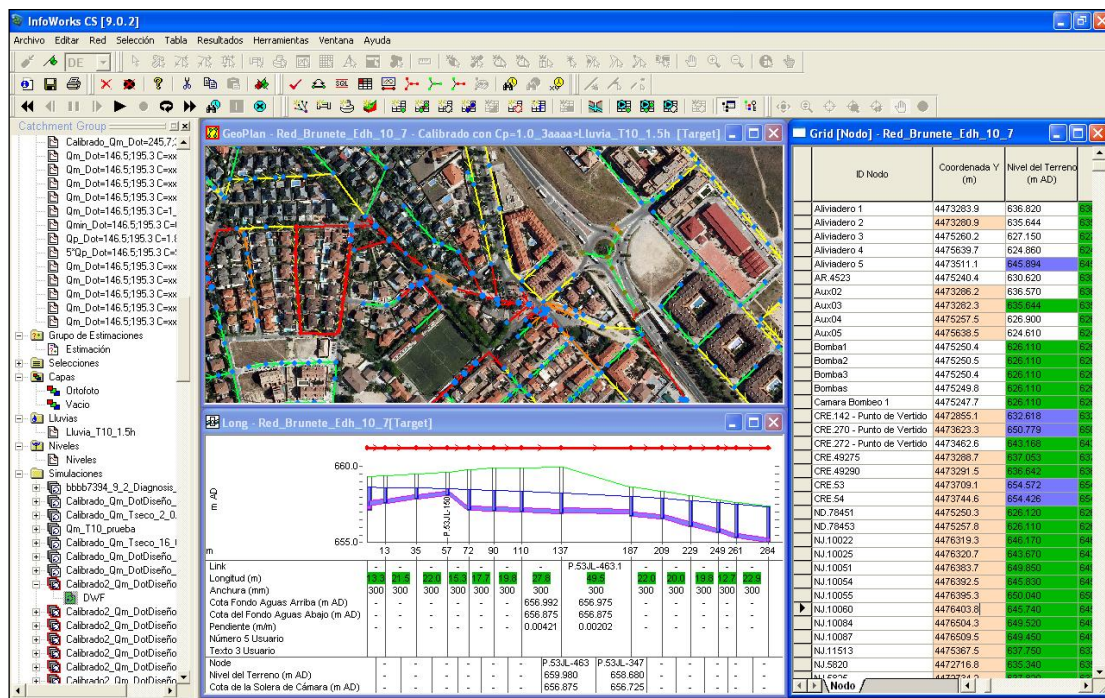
InfoWorks CS [9.0.2]

Archivo Editar Red Selección Tabla Resultados Herramientas Ventana Ayuda

DE

Catchment Group
Calibrado_Qm_Dot=245,2 C
Qm_Dot=146.5;195.3 C=xx
Qm_Dot=146.5;195.3 C=xx
Qm_Dot=146.5;195.3 C=xx
Qm_Dot=146.5;195.3 C=1_
Qmin_Dot=146.5;195.3 C=
Qp_Dot=146.5;195.3 C=1.
5"Qp_Dot=146.5;195.3 C=
Qm_Dot=146.5;195.3 C=xx
Qm_Dot=146.5;195.3 C=xx
Qm_Dot=146.5;195.3 C=xx
Qm_Dot=146.5;195.3 C=xx
Grupo de Estimaciones
Estimación
Selecciones
Capas
Ortofoto
Vacio
Lluvias
Lluvia_T10_1.5h
Niveles
Niveles
Simulaciones
bbbb7394_9_2_Diagnosis_
Calibrado_Qm_DotDiseño_
Calibrado_Qm_Tseco_2_0.
Qm_T10_prueba
Calibrado_Qm_Tseco_16_(
Calibrado_Qm_DotDiseño_
Calibrado_Qm_DotDiseño_
Calibrado2_Qm_DotDiseño
DWF
Calibrado2_Qm_DotDiseño
Calibrado2_Qm_DotDiseño
Calibrado2_Qm_DotDiseño
Calibrado2_Qm_DotDiseño
Calibrado2_Qm_DotDiseño
Calibrado2_Qm_DotDiseño
Calibrado2_Qm_DotDiseño

GeoPlan - Red_Brunete_Edh_10_7 - Calibrado con Cp=1.0_3aaaa>Lluvia_T10_1.5h [Target]

Long - Red_Brunete_Edh_10_7[Target]

660.0
655.0
m AD
P.53JL-150
m 13 35 57 72 90 110 137 187 209 229 249 261 284

| Link | | | | | | | | P.53JL-463.1 | | | | | |
|---|---|---|---|---|---|---|---|---|---|---|---|---|---|
| Longitud (m) | 13.3 | 21.5 | 22.0 | 15.3 | 17.7 | 19.8 | 27.8 | 49.5 | 22.0 | 20.0 | 19.8 | 12.7 | 22.9 |
| Anchura (mm) | 300 | 300 | 300 | 300 | 300 | 300 | 300 | 300 | 300 | 300 | 300 | 300 | 300 |
| Cota Fondo Aguas Arriba (m AD) | - | - | - | - | - | - | 656.992 | 656.975 | - | - | - | - | - |
| Cota del Fondo Aguas Abajo (m AD) | - | - | - | - | - | - | 656.875 | 656.875 | - | - | - | - | - |
| Pendiente (m/m) | - | - | - | - | - | - | 0.00421 | 0.00202 | - | - | - | - | - |
| Número 5 Usuario | | | | | | | | | | | | | |
| Texto 3 Usuario | | | | | | | | | | | | | |
| Node | - | - | - | - | - | - | P.53JL-463 | P.53JL-347 | - | - | - | - | - |
| Nivel del Terreno (m AD) | - | - | - | - | - | - | 659.980 | 658.680 | - | - | - | - | - |
| Cota de la Solera de Cámara (m AD) | - | - | - | - | - | - | 656.875 | 656.725 | - | - | - | - | - |

Grid [Nodo] - Red_Brunete_Edh_10_7

| ID Nodo | Coordenada Y (m) | Nivel del Terreno (m AD) |
|---|---|---|
| Aliviadero 1 | 4473283.9 | 636.820 |
| Aliviadero 2 | 4473280.9 | 635.644 |
| Aliviadero 3 | 4475260.2 | 627.150 |
| Aliviadero 4 | 4475639.7 | 624.860 |
| Aliviadero 5 | 4473511.1 | 645.894 |
| AR.4523 | 4475240.4 | 630.620 |
| Aux02 | 4473286.2 | 636.570 |
| Aux03 | 4473282.3 | 635.644 |
| Aux04 | 4475257.5 | 626.900 |
| Aux05 | 4475638.5 | 624.610 |
| Bomba1 | 4475250.4 | 626.110 |
| Bomba2 | 4475250.5 | 626.110 |
| Bomba3 | 4475250.4 | 626.110 |
| Bombas | 4475249.8 | 626.110 |
| Camara Bombeo 1 | 4475247.7 | 626.110 |
| CRE.142 - Punto de Vertido | 4472855.1 | 632.618 |
| CRE.270 - Punto de Vertido | 4473623.3 | 650.779 |
| CRE.272 - Punto de Vertido | 4473462.6 | 643.166 |
| CRE.49275 | 4473288.7 | 637.053 |
| CRE.49290 | 4473291.5 | 636.642 |
| CRE.53 | 4473709.1 | 654.572 |
| CRE.54 | 4473744.6 | 654.426 |
| ND.78451 | 4475250.3 | 626.120 |
| ND.78453 | 4475257.8 | 626.110 |
| NJ.10022 | 4476319.3 | 646.170 |
| NJ.10025 | 4476320.7 | 643.670 |
| NJ.10051 | 4476383.7 | 649.850 |
| NJ.10054 | 4476392.5 | 645.830 |
| NJ.10055 | 4476395.3 | 650.040 |
| NJ.10060 | 4476403.8 | 645.740 |
| NJ.10084 | 4476504.3 | 649.520 |
| NJ.10087 | 4476509.5 | 649.450 |
| NJ.11513 | 4475367.5 | 637.750 |
| NJ.5820 | 4472716.8 | 635.340 |

Nodo